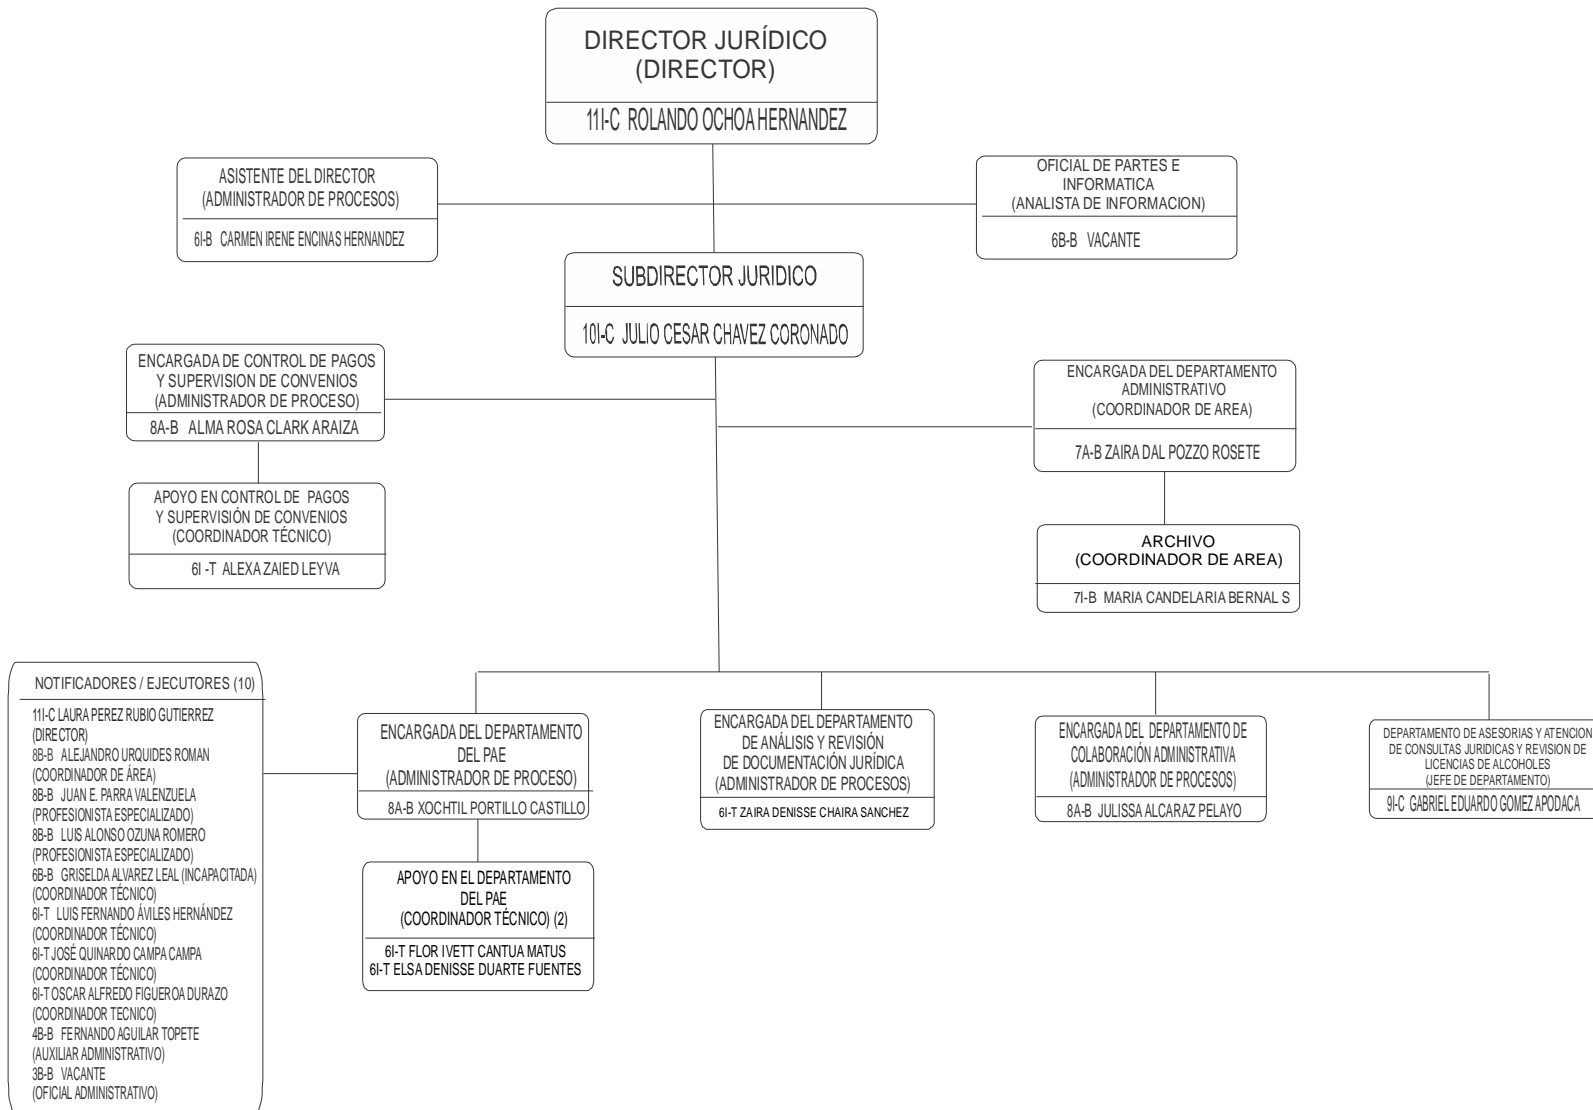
DIRECTOR JURÍDICO
(DIRECTOR)

11I-C ROLANDO OCHOA HERNANDEZ

ASISTENTE DEL DIRECTOR
(ADMINISTRADOR DE PROCESOS)

6I-B CARMEN IRENE ENCINAS HERNANDEZ

OFICIAL DE PARTES E INFORMATICA
(ANALISTA DE INFORMACION)

6B-B VACANTE

SUBDIRECTOR JURIDICO

10I-C JULIO CESAR CHAVEZ CORONADO

ENCARGADA DE CONTROL DE PAGOS Y SUPERVISION DE CONVENIOS
(ADMINISTRADOR DE PROCESO)

8A-B ALMA ROSA CLARK ARAIZA

APOYO EN CONTROL DE PAGOS Y SUPERVISIÓN DE CONVENIOS
(COORDINADOR TÉCNICO)

6I -T ALEXA ZAIED LEYVA

ENCARGADA DEL DEPARTAMENTO ADMINISTRATIVO
(COORDINADOR DE AREA)

7A-B ZAIRA DAL POZZO ROSETE

ARCHIVO
(COORDINADOR DE AREA)

7I-B MARIA CANDELARIA BERNAL S

NOTIFICADORES / EJECUTORES (10)

11I-C LAURA PEREZ RUBIO GUTIERREZ
(DIRECTOR)
8B-B ALEJANDRO URQUIDES ROMAN
(COORDINADOR DE ÁREA)
8B-B JUAN E. PARRA VALENZUELA
(PROFESIONISTA ESPECIALIZADO)
8B-B LUIS ALONSO OZUNA ROMERO
(PROFESIONISTA ESPECIALIZADO)
6B-B GRISELDA ALVAREZ LEAL (INCAPACITADA)
(COORDINADOR TÉCNICO)
6I-T LUIS FERNANDO ÁVILES HERNÁNDEZ
(COORDINADOR TÉCNICO)
6I-T JOSÉ QUINARDO CAMPA CAMPA
(COORDINADOR TÉCNICO)
6I-T OSCAR ALFREDO FIGUEROA DURAZO
(COORDINADOR TECNICO)
4B-B FERNANDO AGUILAR TOPETE
(AUXILIAR ADMINISTRATIVO)
3B-B VACANTE
(OFICIAL ADMINISTRATIVO)

ENCARGADA DEL DEPARTAMENTO DEL PAE
(ADMINISTRADOR DE PROCESO)

8A-B XOCHTIL PORTILLO CASTILLO

APOYO EN EL DEPARTAMENTO DEL PAE
(COORDINADOR TÉCNICO) (2)

6I-T FLOR IVETT CANTUA MATUS
6I-T ELSA DENISSE DUARTE FUENTES

ENCARGADA DEL DEPARTAMENTO DE ANÁLISIS Y REVISIÓN DE DOCUMENTACIÓN JURÍDICA
(ADMINISTRADOR DE PROCESOS)

6I-T ZAIRA DENISSE CHAIRA SANCHEZ

ENCARGADA DEL DEPARTAMENTO DE COLABORACIÓN ADMINISTRATIVA
(ADMINISTRADOR DE PROCESOS)

8A-B JULISSA ALCARAZ PELAYO

DEPARTAMENTO DE ASESORIAS Y ATENCION DE CONSULTAS JURIDICAS Y REVISION DE LICENCIAS DE ALCOHOLES
(JEFE DE DEPARTAMENTO)

9I-C GABRIEL EDUARDO GOMEZ APODACA